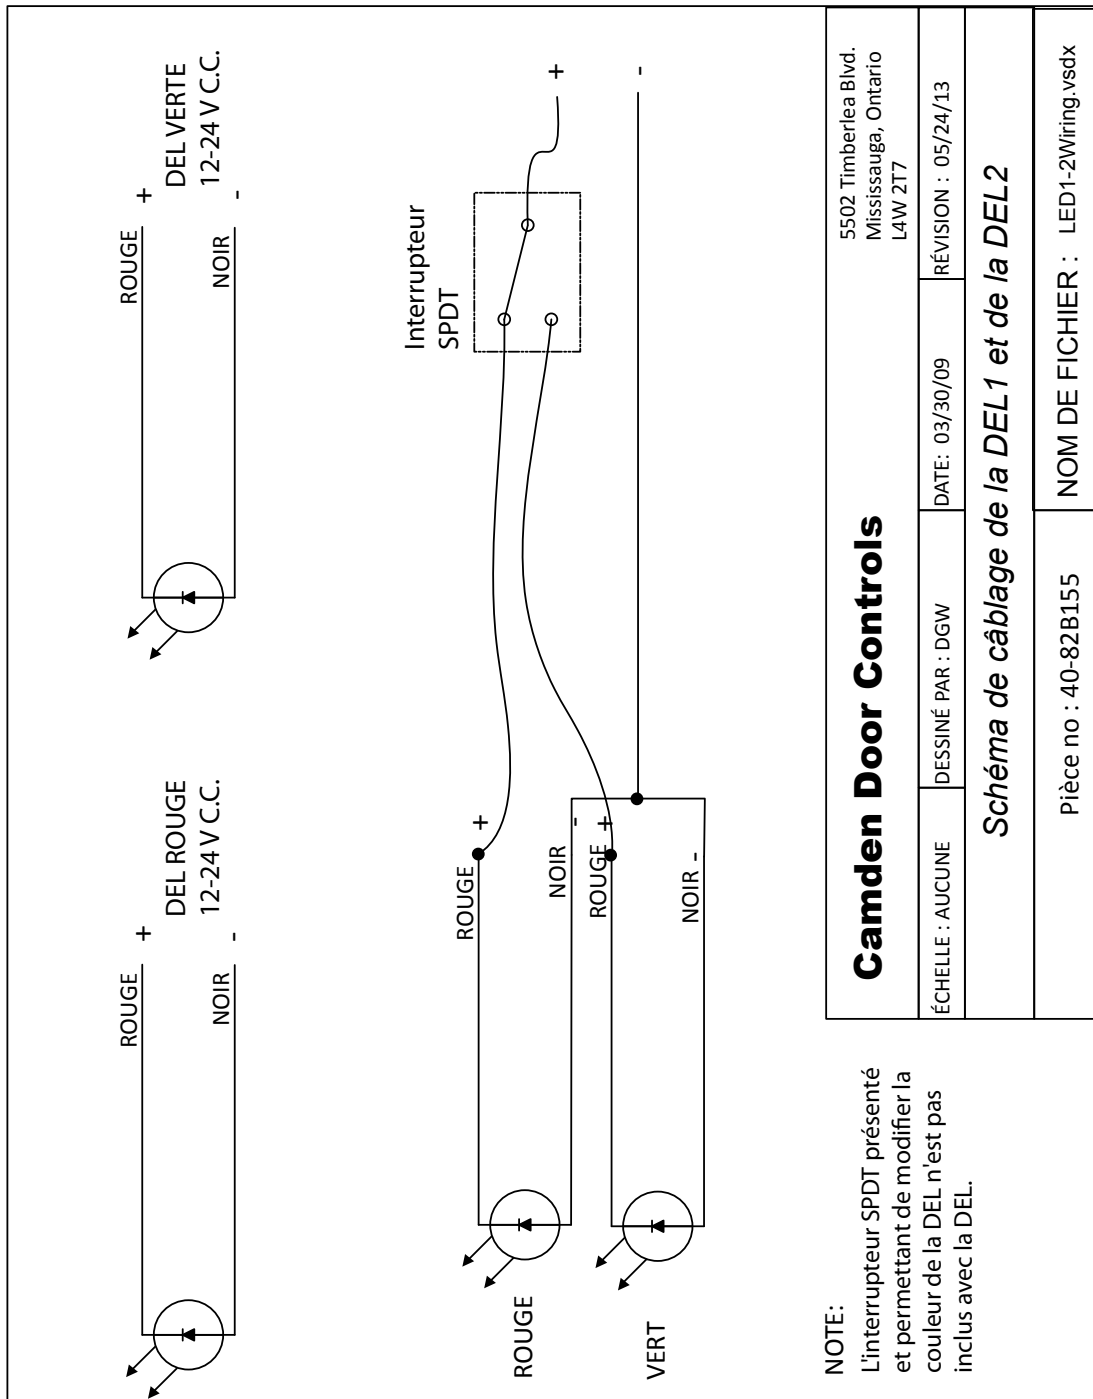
ROUGE
+
DEL ROUGE
12-24 V C.C.
NOIR
-

ROUGE
+
DEL VERTE
12-24 V C.C.
NOIR
-

Interrupteur
SPDT

+
-

ROUGE
+
NOIR
-
ROUGE
+
NOIR
-

ROUGE

VERT

NOTE:
L'interrupteur SPDT présenté et permettant de modifier la couleur de la DEL n'est pas inclus avec la DEL.

Camden Door Controls

5502 Timberlea Blvd.
Mississauga, Ontario
L4W 2T7

| ÉCHELLE : AUCUNE | DESSINÉ PAR : DGW | DATE: 03/30/09 | RÉVISION : 05/24/13 |
|---|---|---|---|

Schéma de câblage de la DEL1 et de la DEL2

Pièce no : 40-82B155

NOM DE FICHIER : LED1-2Wiring.vsdx